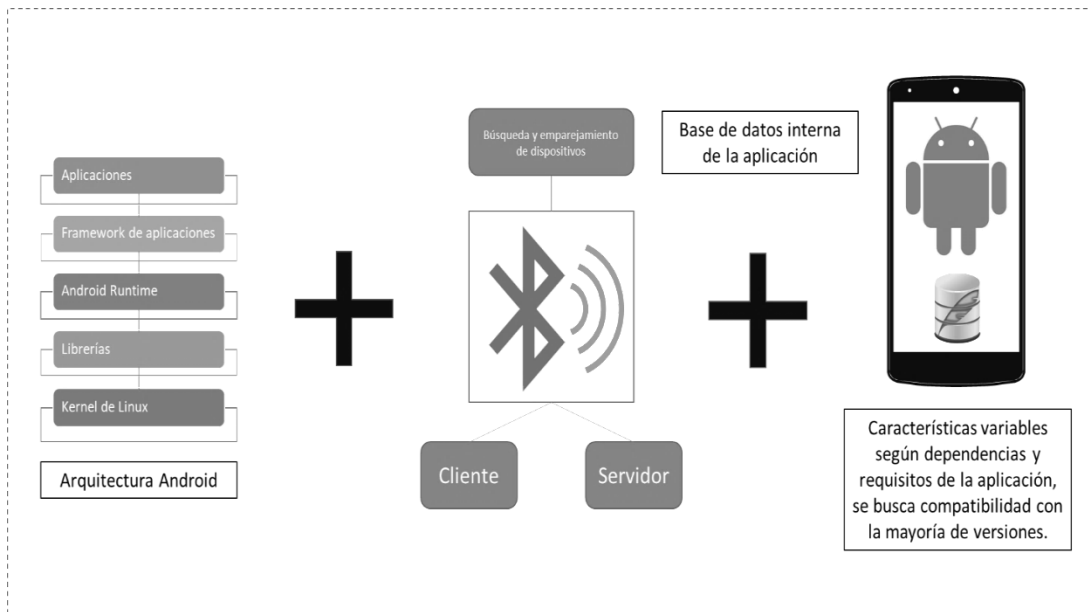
Aplicaciones

Framework de aplicaciones

Android Runtime

Librerías

Kernel de Linux

Arquitectura Android

Búsqueda y emparejamiento de dispositivos

Cliente

Servidor

Base de datos interna de la aplicación

Características variables según dependencias y requisitos de la aplicación, se busca compatibilidad con la mayoría de versiones.